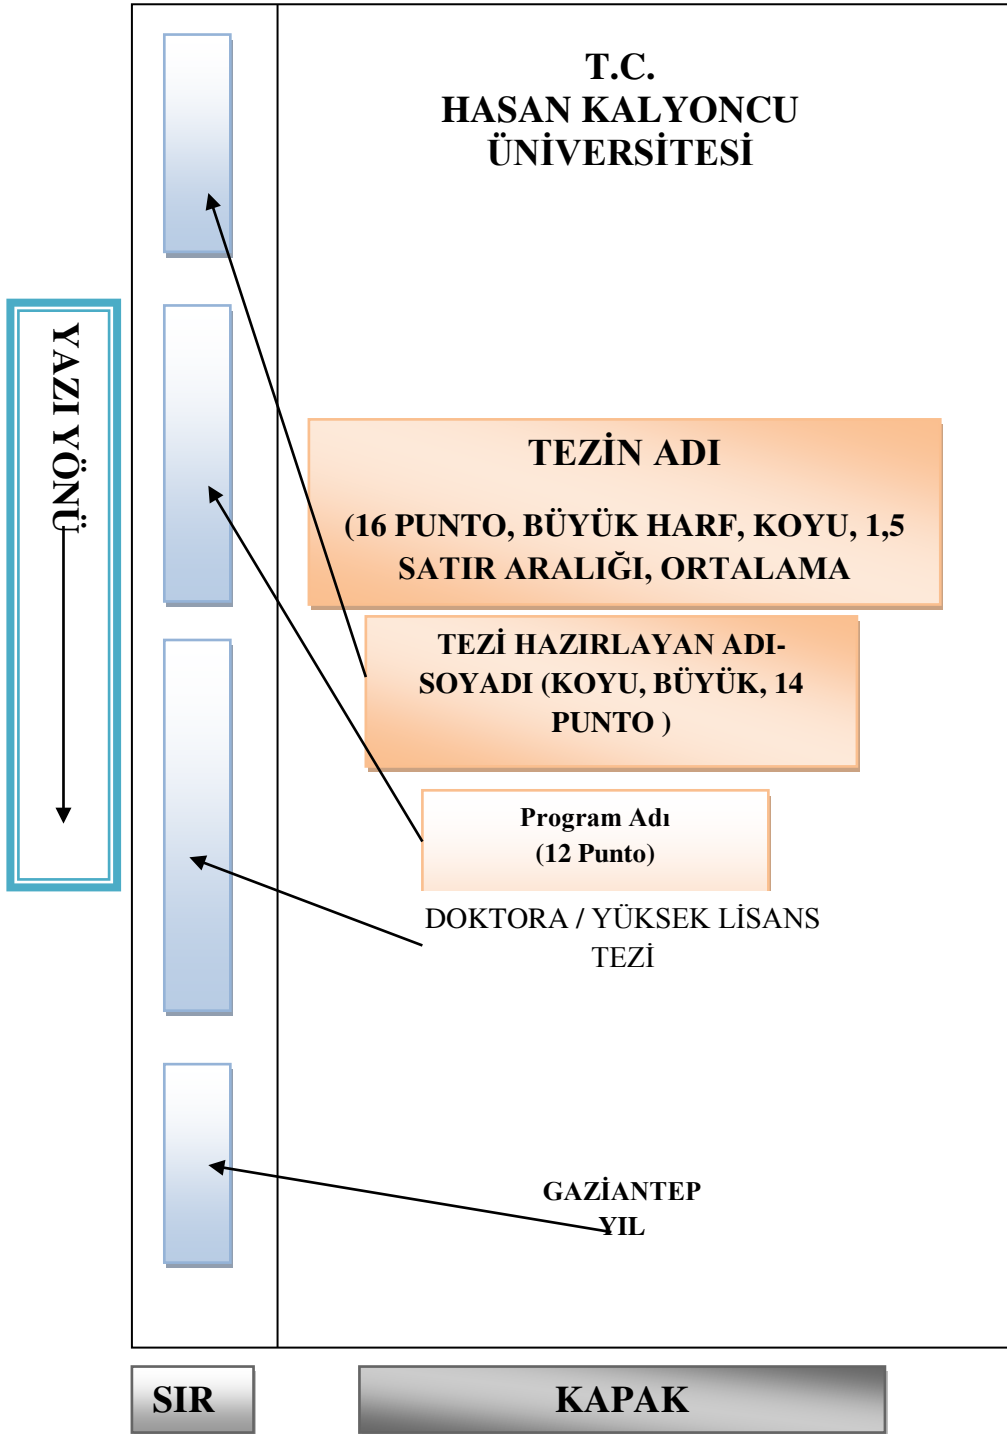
YAZI YÖNÜ

T.C.
HASAN KALYONCU
ÜNİVERSİTESİ

TEZİN ADI

(16 PUNTO, BÜYÜK HARF, KOYU, 1,5 SATIR ARALIĞI, ORTALAMA

TEZİ HAZIRLAYAN ADI-SOYADI (KOYU, BÜYÜK, 14 PUNTO )

Program Adı
(12 Punto)

DOKTORA / YÜKSEK LİSANS TEZİ

GAZİANTEP
YIL

SIR

KAPAK